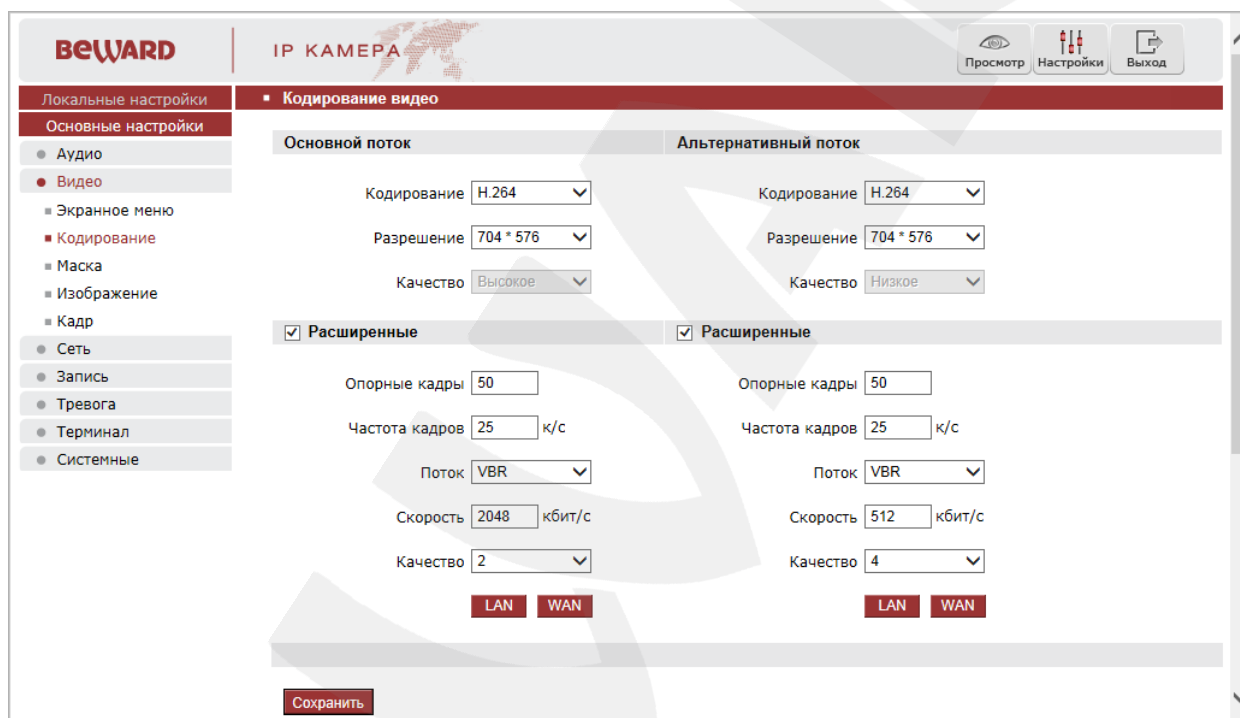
BEWARD

IP КАМЕРА

Просмотр Настройки Выход

Локальные настройки
Основные настройки
Аудио
Видео
Экранное меню
Кодирование
Маска
Изображение
Кадр
Сеть
Запись
Тревога
Терминал
Системные

Кодирование видео

Основной поток

Кодирование H.264
Разрешение 704 * 576
Качество Высокое

Расширенные

Опорные кадры 50
Частота кадров 25 к/с
Поток VBR
Скорость 2048 кбит/с
Качество 2

LAN WAN

Альтернативный поток

Кодирование H.264
Разрешение 704 * 576
Качество Низкое

Расширенные

Опорные кадры 50
Частота кадров 25 к/с
Поток VBR
Скорость 512 кбит/с
Качество 4

LAN WAN

Сохранить